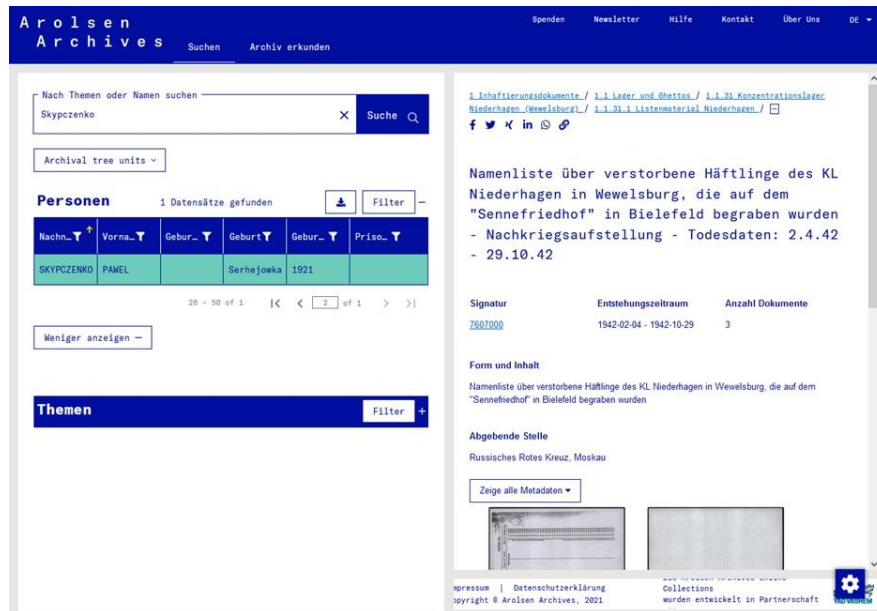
Arolsen Archives

Suchen Archiv erkunden

Spenden Newsletter Hilfe Kontakt Über Uns DE

Nach Themen oder Namen suchen

Skypczenko

Suche

Archival tree units

Personen 1 Datensätze gefunden Filter

| Nachn… | Vorna… | Gebur… | Geburt | Gebur… | Priso… |
|---|---|---|---|---|---|
| SKYPCZENKO | PAWEL | | Serhejowka | 1921 | |

26 - 50 of 1 2 of 1

Weniger anzeigen —

Themen Filter

1 Inhaftierungsdokumente / 1.1 Lager und Ghettos / 1.1.31 Konzentrationslager Niederhagen (Wewelsburg) / 1.1.31.1 Listenmaterial Niederhagen /

Namenliste über verstorbene Häftlinge des KL Niederhagen in Wewelsburg, die auf dem "Sennefriedhof" in Bielefeld begraben wurden - Nachkriegsaufstellung - Todesdaten: 2.4.42 - 29.10.42

| Signatur | Entstehungszeitraum | Anzahl Dokumente |
|---|---|---|
| 7607000 | 1942-02-04 - 1942-10-29 | 3 |

Form und Inhalt

Namenliste über verstorbene Häftlinge des KL Niederhagen in Wewelsburg, die auf dem "Sennefriedhof" in Bielefeld begraben wurden

Abgebende Stelle

Russisches Rotes Kreuz, Moskau

Zeige alle Metadaten

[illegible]mpressum | Datenschutzerklärung
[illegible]opyright © Arolsen Archives, 2021

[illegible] Collections
wurden entwickelt in Partnerschaft